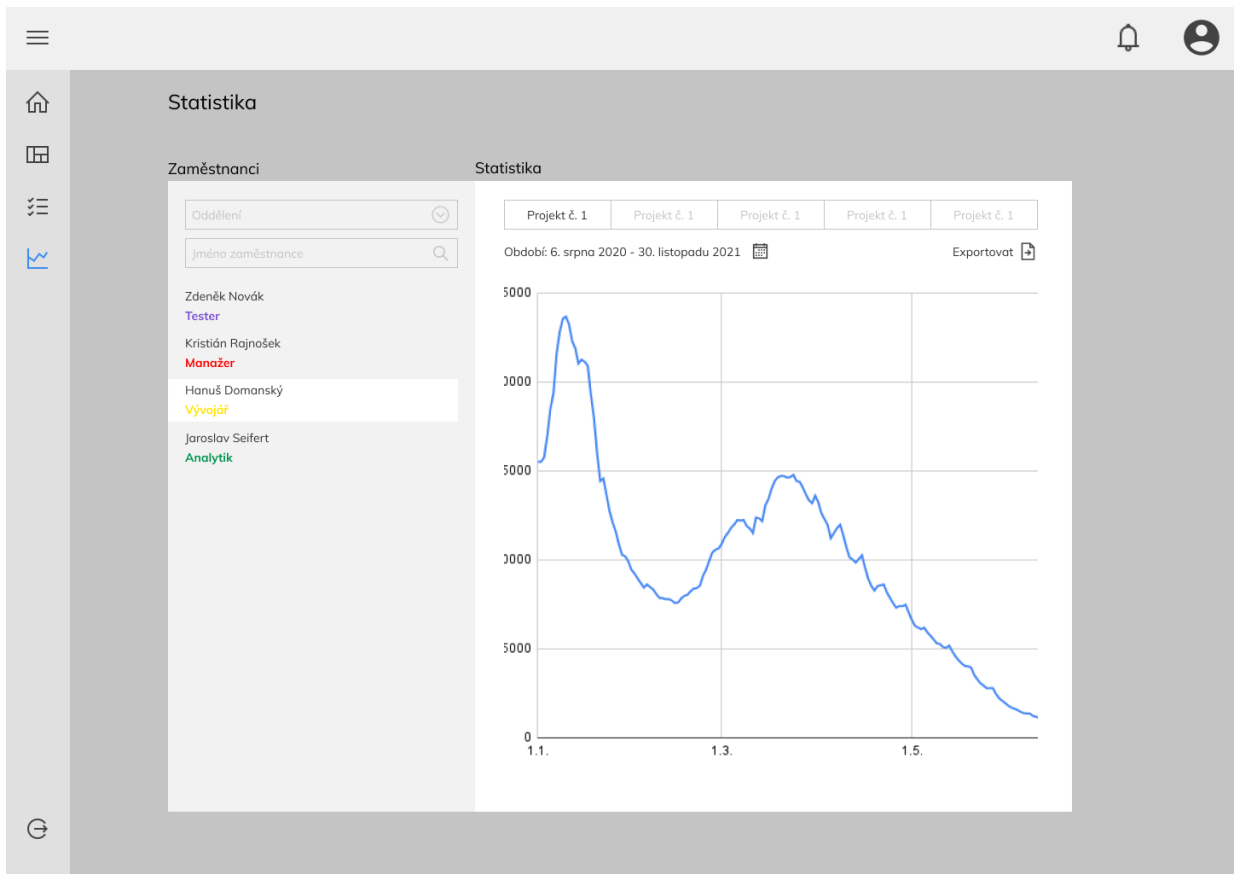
Statistika

Zaměstnanci

Oddělení

Jméno zaměstnance

Zdeněk Novák
Tester

Kristián Rajnošek
Manažer

Hanuš Domanský
Vývojář

Jaroslav Seifert
Analytik

Statistika

| Projekt č. 1 | Projekt č. 1 | Projekt č. 1 | Projekt č. 1 | Projekt č. 1 |
|---|---|---|---|---|

Období: 6. srpna 2020 - 30. listopadu 2021

Exportovat

5000
0000
5000
0000
5000
0

1.1.
1.3.
1.5.